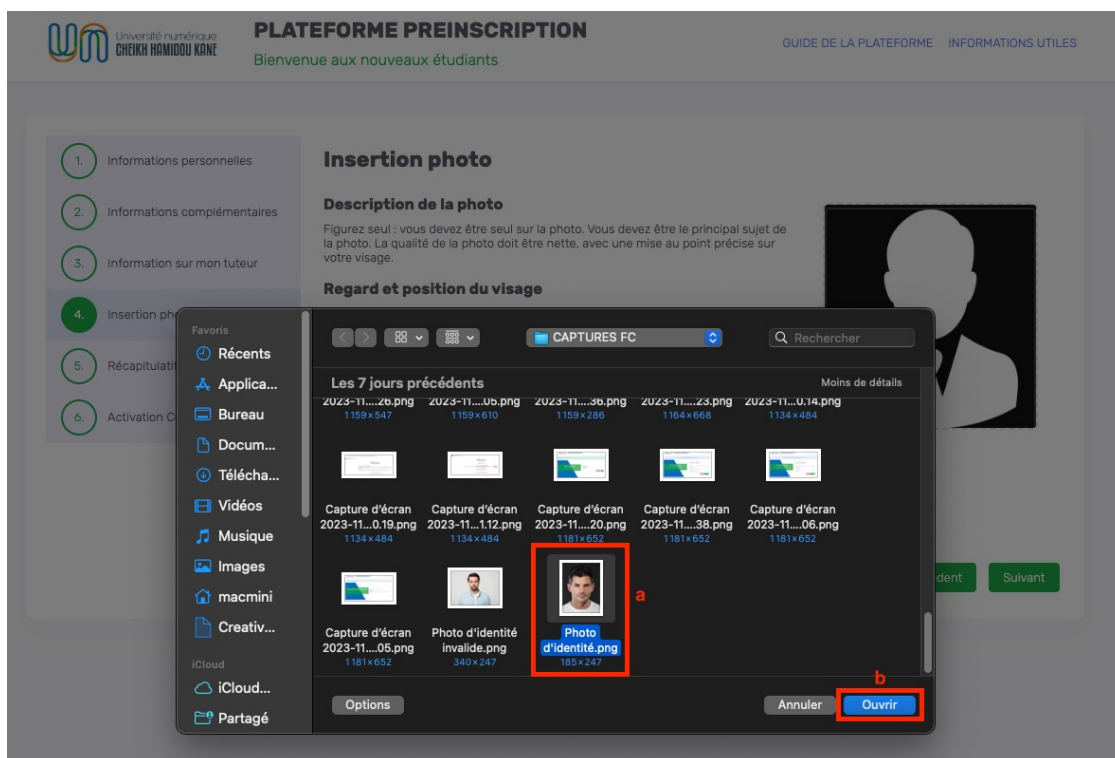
Université numérique CHEIKH HAMIDOU KANE

PLATEFORME PREINSCRIPTION
Bienvenue aux nouveaux étudiants

GUIDE DE LA PLATEFORME INFORMATIONS UTILES

1. Informations personnelles
2. Informations complémentaires
3. Information sur mon tuteur
4. Insertion ph
5. Récapitulati
6. Activation C

Insertion photo

Description de la photo

Figurez seul : vous devez être seul sur la photo. Vous devez être le principal sujet de la photo. La qualité de la photo doit être nette, avec une mise au point précise sur votre visage.

Regard et position du visage

Favoris
Récents
Applica...
Bureau
Docum...
Télécha...
Vidéos
Musique
Images
macmini
Creativ...
iCloud
iCloud...
Partagé

CAPTURES FC
Rechercher

Les 7 jours précédents
Moins de détails

2023-11....26.png 1159×547
2023-11....05.png 1159×610
2023-11....36.png 1159×286
2023-11....23.png 1164×668
2023-11....0.14.png 1134×484

Capture d'écran 2023-11...0.19.png 1134×484
Capture d'écran 2023-11...1.12.png 1134×484
Capture d'écran 2023-11....20.png 1181×652
Capture d'écran 2023-11....38.png 1181×652
Capture d'écran 2023-11....06.png 1181×652

Capture d'écran 2023-11....05.png 1181×652
Photo d'identité invalide.png 340×247
Photo d'identité.png 185×247

a

b

dent
Suivant

Options
Annuler
Ouvrir